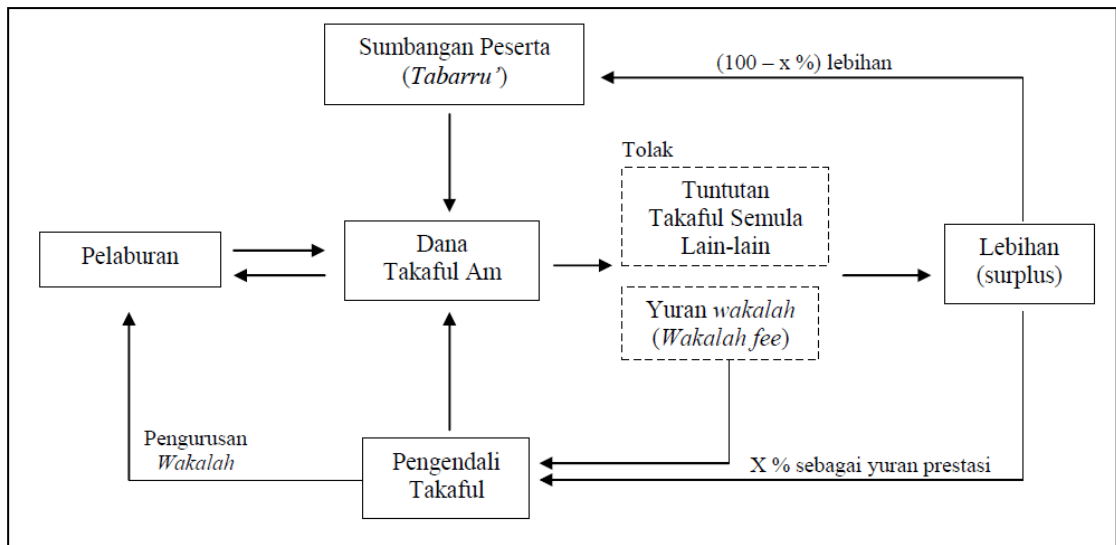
Sumbangan Peserta
(*Tabarru'*)

(100 – x %) lebihan

Tolak

Tuntutan
Takaful Semula
Lain-lain

Pelaburan

Dana
Takaful Am

Lebihan
(surplus)

Yuran *wakalah*
(*Wakalah fee*)

Pengurusan
*Wakalah*

Pengendali
Takaful

X % sebagai yuran prestasi